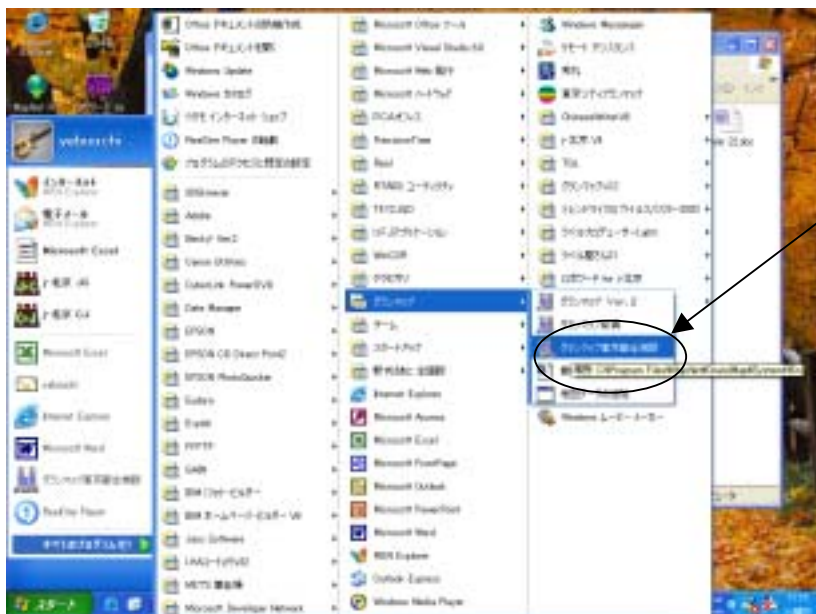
Office ドキュメントの新規作成
Office ドキュメントを開く
Windows Update
Windows カタログ
リモートインターネット ショップ
RealOne Player 自動更新
プログラムのアクセスと既定の設定

Microsoft Office ツール
Microsoft Visual Studio 6.0
Microsoft Web 翻訳
Microsoft ハードウェア
PCA
Windows Messenger
リモート アシスタンス
筆ぐるめ

Microsoft Excel
Internet Explorer
Microsoft Word
Microsoft Access
Microsoft PowerPoint
Microsoft Outlook
Outlook Express
Windows Media Player

EPSON
Adobe
Canon
Microsoft Developer Network

ゲーム
スタートアップ
アクセサリ

グリンパック Ver.2
グリンパック説明書
新規作成
Windows ムービー メーカー

すべてのプログラム
スタート
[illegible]